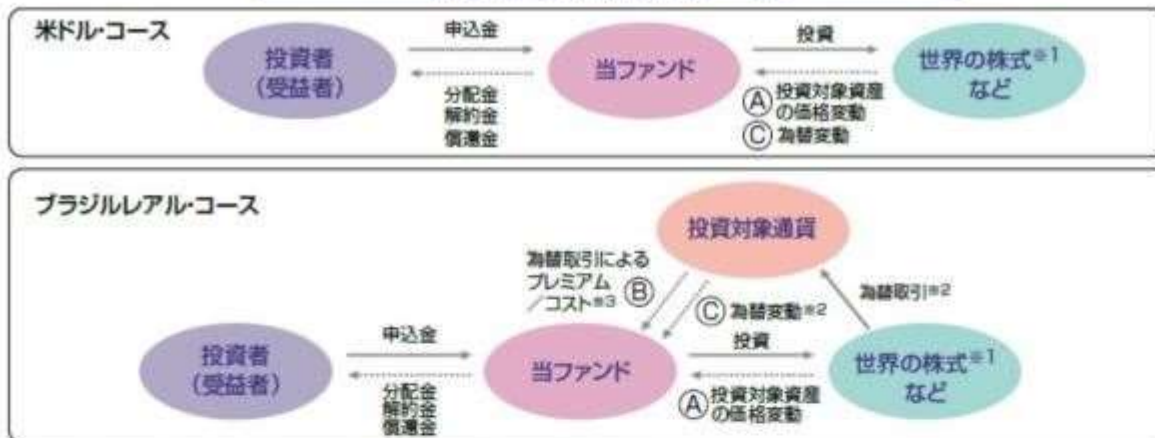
米ドル・コース

投資者
(受益者)

申込金

分配金
解約金
償還金

当ファンド

投資

Ⓐ 投資対象資産の価格変動
Ⓒ 為替変動

世界の株式※1
など

ブラジルレアル・コース

投資対象通貨

為替取引による
プレミアム
/コスト※3 Ⓑ

Ⓒ 為替変動※2

為替取引※2

投資者
(受益者)

申込金

分配金
解約金
償還金

当ファンド

投資

Ⓐ 投資対象資産の価格変動

世界の株式※1
など